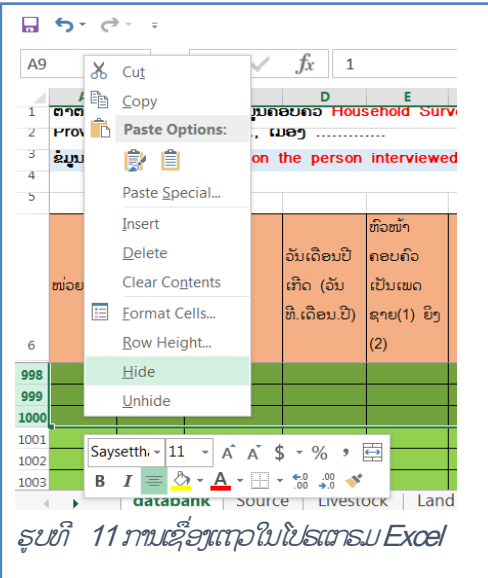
A9
fx
1
Cut
Copy
Paste Options:
Paste Special...
Insert
Delete
Clear Contents
Format Cells...
Row Height...
Hide
Unhide
1 ຕາຕ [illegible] ມູນຄອບຄົວ Household Surve
2 Prov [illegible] , ເມືອງ ............
3 ຂໍ້ມູນ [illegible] on the person interviewed
4
5
D
E
6 ພໍ່ອ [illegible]
ວັນເດືອນປີເກີດ (ວັນທີ.ເດືອນ.ປີ)
ຫົວໜ້າຄອບຄົວເປັນເພດຊາຍ(1) ຍິງ(2)
998
999
1000
1001
1002
1003
Saysettha
11
B
I
databank
Source
Livestock
Land
ຮູບທີ 11 ການເຊື່ອງແຖວໃນໂປຣແກຣມ Excel